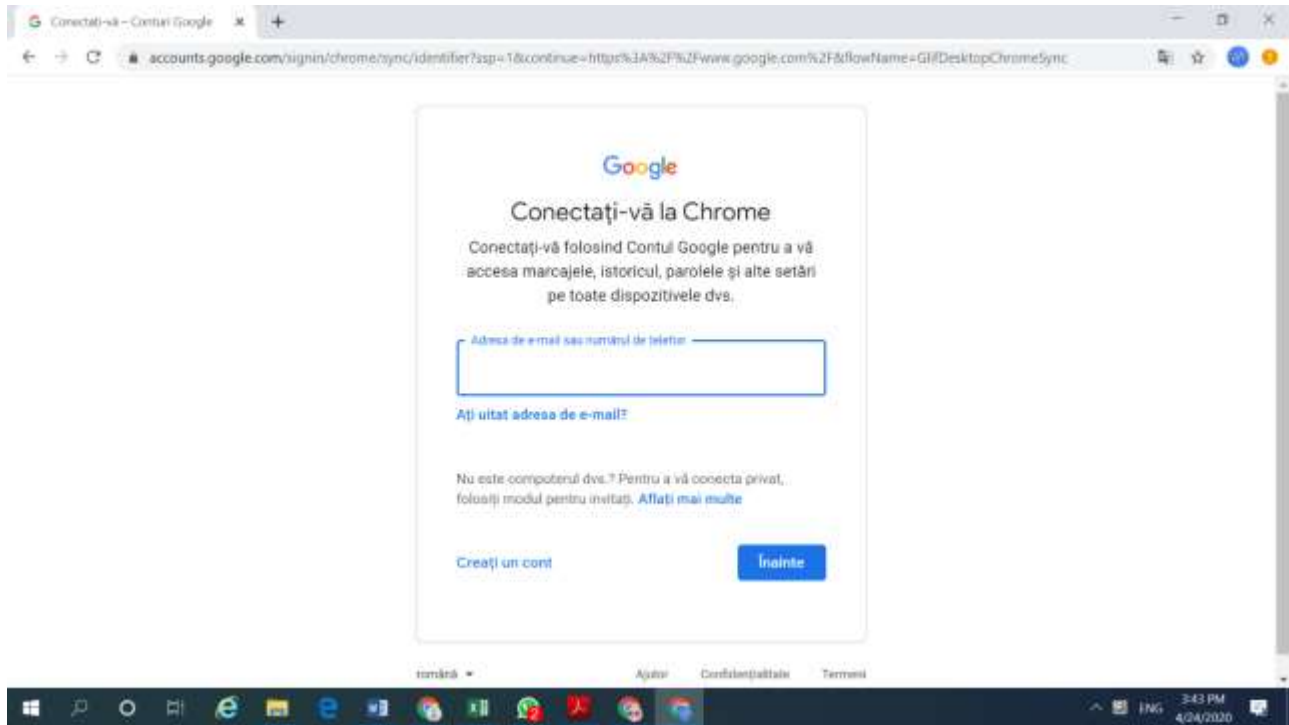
Conectați-vă – Contul Google

accounts.google.com/signin/chrome/sync/identifier?ssp=1&continue=https%3A%2F%2Fwww.google.com%2F&flowName=GlifDesktopChromeSync

Google

Conectați-vă la Chrome

Conectați-vă folosind Contul Google pentru a vă accesa marcajele, istoricul, parolele și alte setări pe toate dispozitivele dvs.

Adresa de e-mail sau numărul de telefon

Ați uitat adresa de e-mail?

Nu este computerul dvs.? Pentru a vă conecta privat, folosiți modul pentru invitați. Aflați mai multe

Creați un cont

Înainte

română

Ajutor

Confidențialitate

Termeni

ENG

3:43 PM
4/24/2020